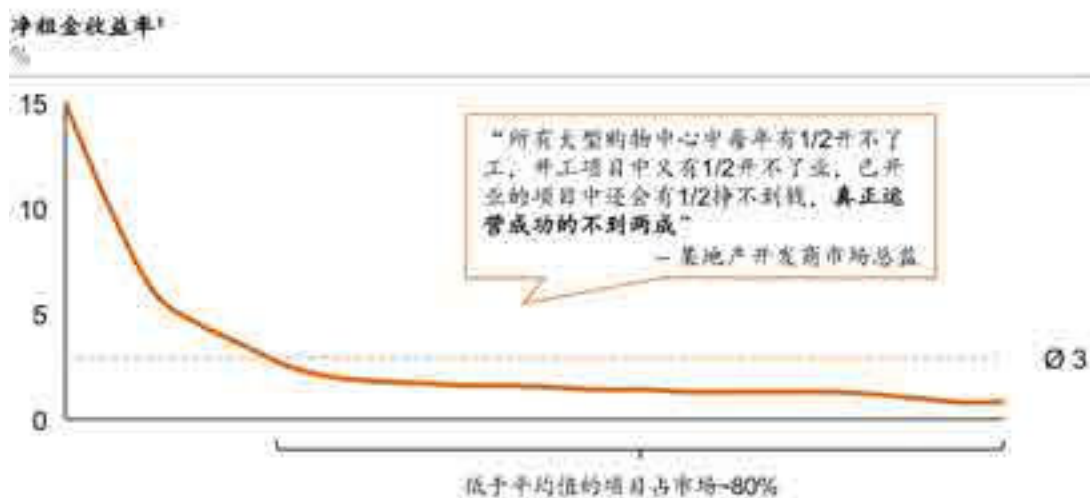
净租金收益率¹
%

15

10

5

0

“所有大型购物中心中每年有1/2开不了工，开工项目中又有1/2开不了业，已开业的项目中还会有1/2挣不到钱，真正运营成功的不到两成”
– 某地产开发商市场总监

Ø 3

低于平均值的项目占市场~80%